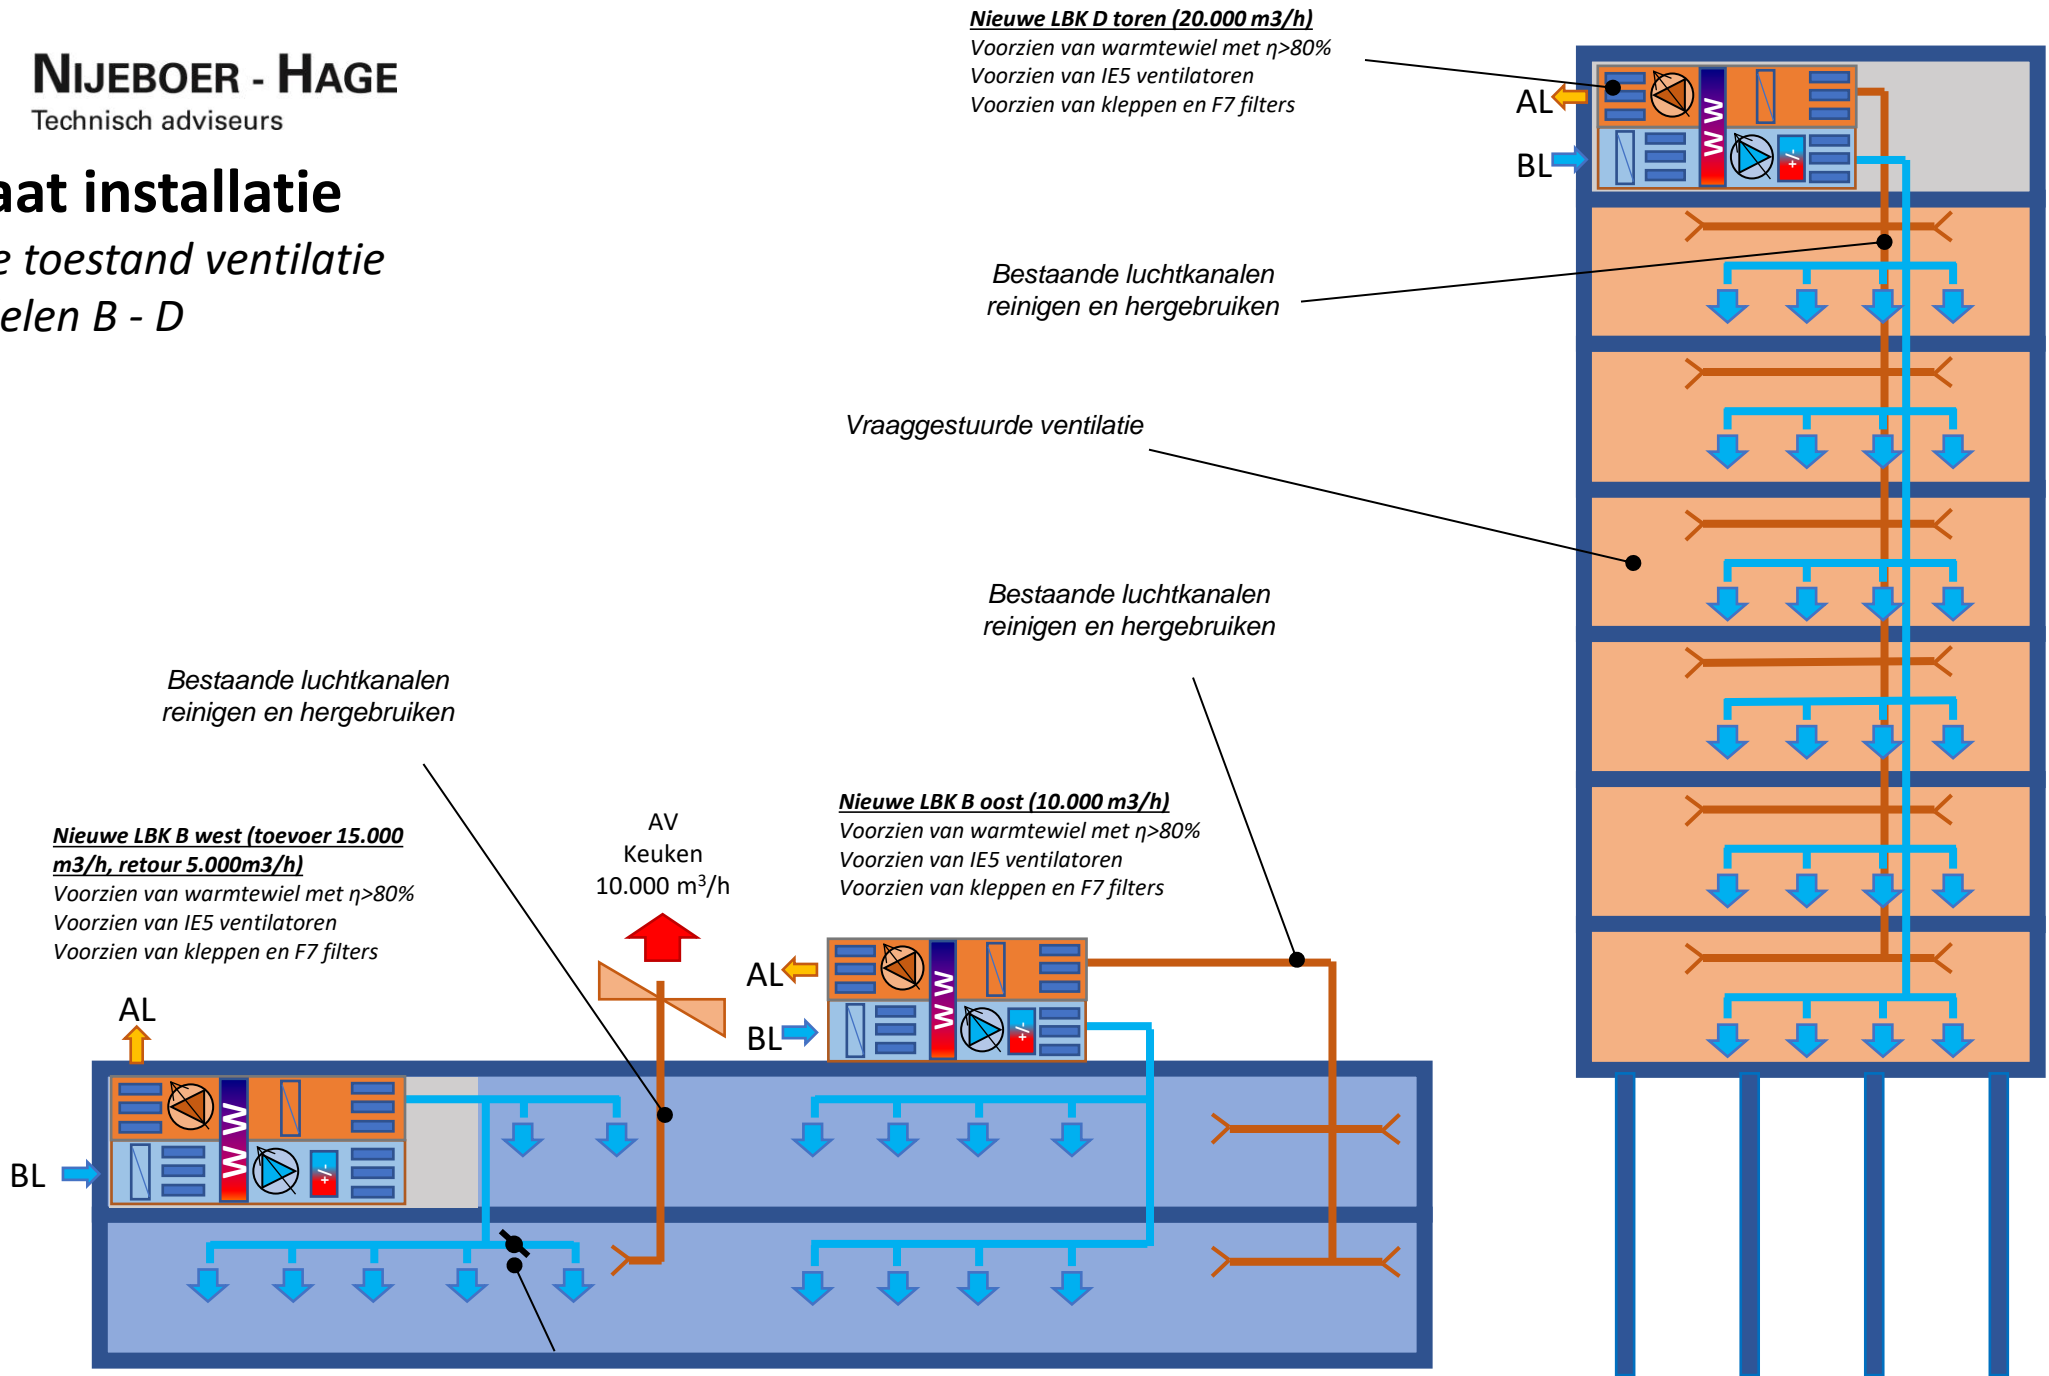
NIJEBOER - HAGE
Technisch adviseurs

aat installatie
e toestand ventilatie
elen B - D

Nieuwe LBK D toren (20.000 m3/h)
Voorzien van warmtewiel met η>80%
Voorzien van IE5 ventilatoren
Voorzien van kleppen en F7 filters

AL
BL
WW

Bestaande luchtkanalen reinigen en hergebruiken

Vraaggestuurde ventilatie

Bestaande luchtkanalen reinigen en hergebruiken

Bestaande luchtkanalen reinigen en hergebruiken

Nieuwe LBK B oost (10.000 m3/h)
Voorzien van warmtewiel met η>80%
Voorzien van IE5 ventilatoren
Voorzien van kleppen en F7 filters

AV
Keuken
10.000 m$^3$/h

Nieuwe LBK B west (toevoer 15.000 m3/h, retour 5.000m3/h)
Voorzien van warmtewiel met η>80%
Voorzien van IE5 ventilatoren
Voorzien van kleppen en F7 filters

AL
BL
WW
AL
BL
WW